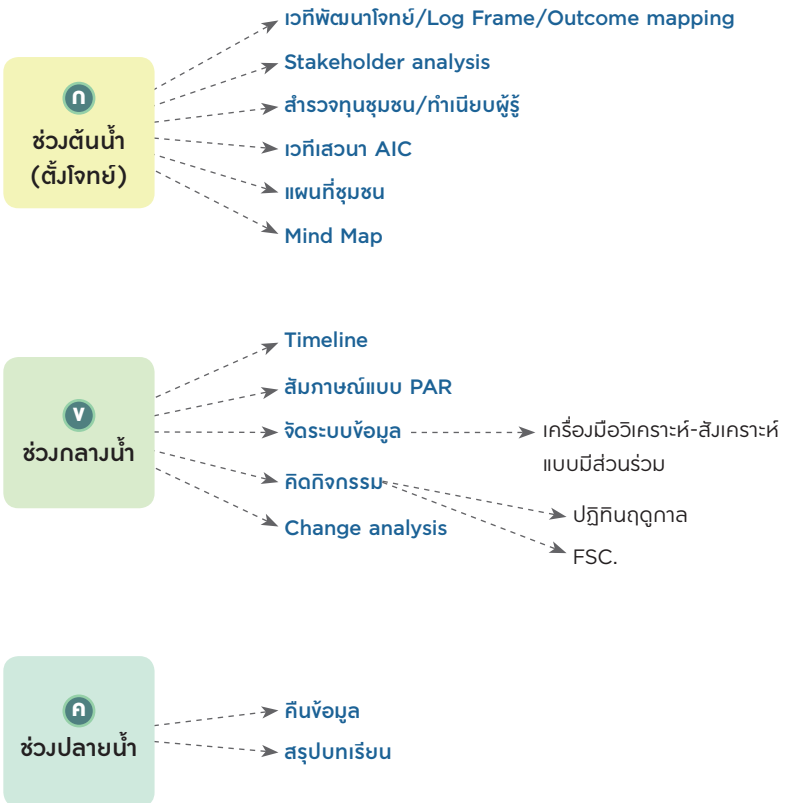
ก
ช่วงต้นน้ำ (ตั้งโจทย์)

เวทีพัฒนาโจทย์/Log Frame/Outcome mapping
Stakeholder analysis
สำรวจทุนชุมชน/ทำเนียบผู้รู้
เวทีเสวนา AIC
แผนที่ชุมชน
Mind Map

ข
ช่วงกลางน้ำ

Timeline
สัมภาษณ์แบบ PAR
จัดระบบข้อมูล
เครื่องมือวิเคราะห์-สังเคราะห์แบบมีส่วนร่วม
คิดกิจกรรม
ปฏิทินฤดูกาล
FSC.
Change analysis

ค
ช่วงปลายน้ำ

คืนข้อมูล
สรุปบทเรียน